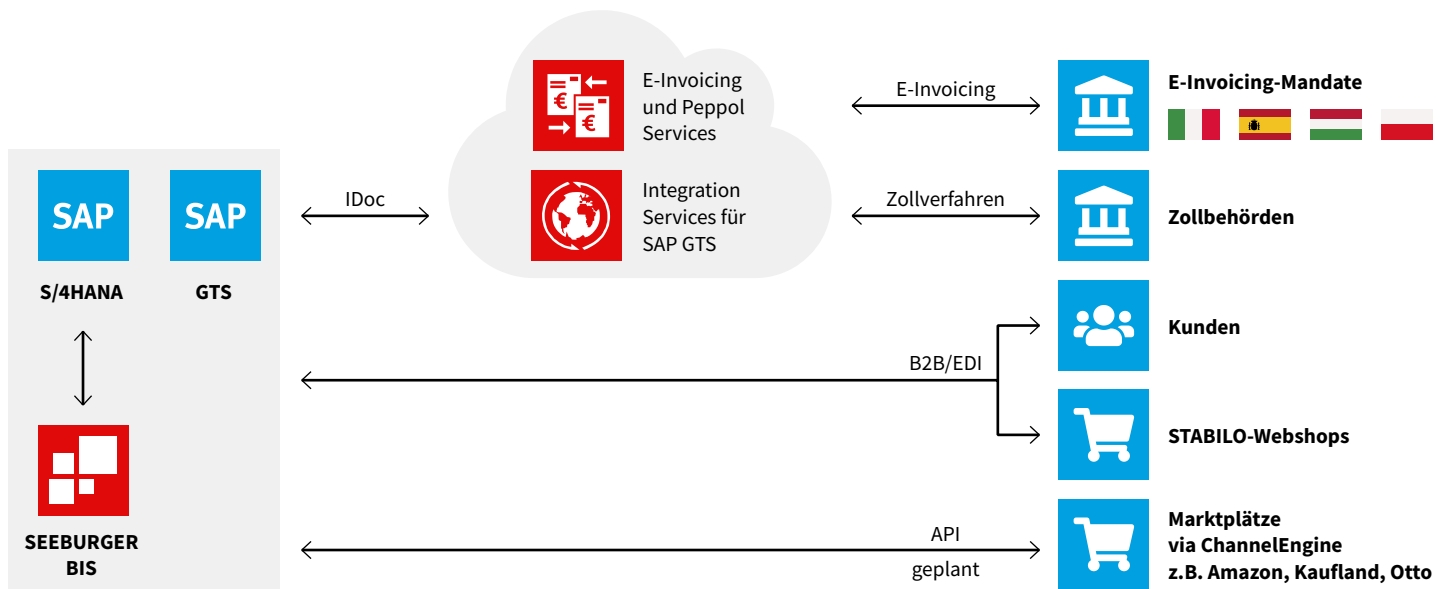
SAP
S/4HANA

SAP
GTS

SEEBURGER BIS

IDoc

E-Invoicing und Peppol Services

Integration Services für SAP GTS

E-Invoicing

Zollverfahren

E-Invoicing-Mandate

Zollbehörden

Kunden

B2B/EDI

STABILO-Webshops

API

geplant

Marktplätze via ChannelEngine z.B. Amazon, Kaufland, Otto